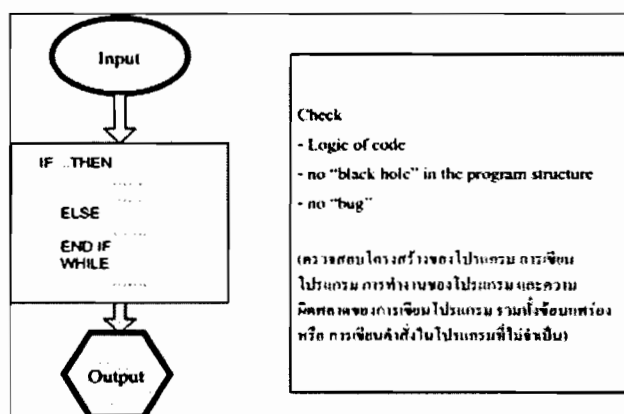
Input

IF ..THEN
ELSE
END IF
WHILE

Output

Check
- Logic of code
- no "black hole" in the program structure
- no "bug"

(ตรวจสอบโครงสร้างของโปรแกรม การเขียนโปรแกรม การทำงานของโปรแกรม และความผิดพลาดของการเขียนโปรแกรม รวมทั้งข้อบกพร่อง หรือ การเขียนคำสั่งในโปรแกรมที่ไม่จำเป็น)